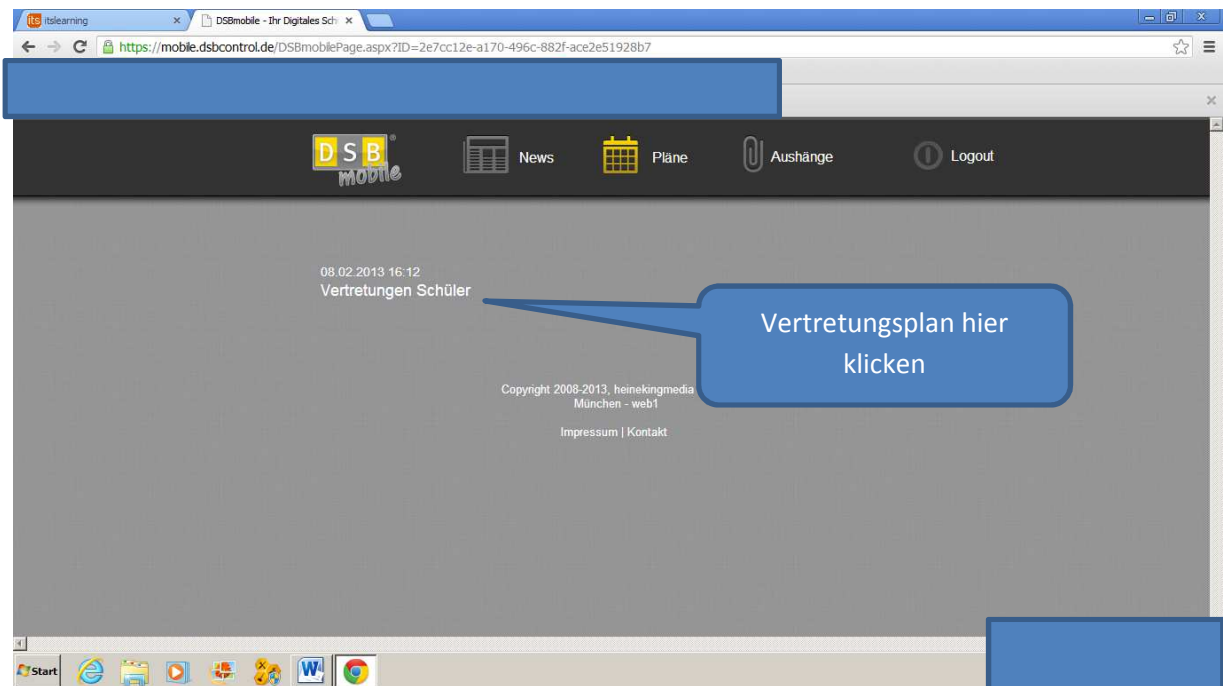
its itslearning ×
DSBmobile - Ihr Digitales Sch ×

https://mobile.dsbcontrol.de/DSBmobilePage.aspx?ID=2e7cc12e-a170-496c-882f-ace2e51928b7

D S B mobile

News

Pläne

Aushänge

Logout

08.02.2013 16:12
Vertretungen Schüler

Vertretungsplan hier klicken

Copyright 2008-2013, heinekingmedia München - web1

Impressum | Kontakt

Start